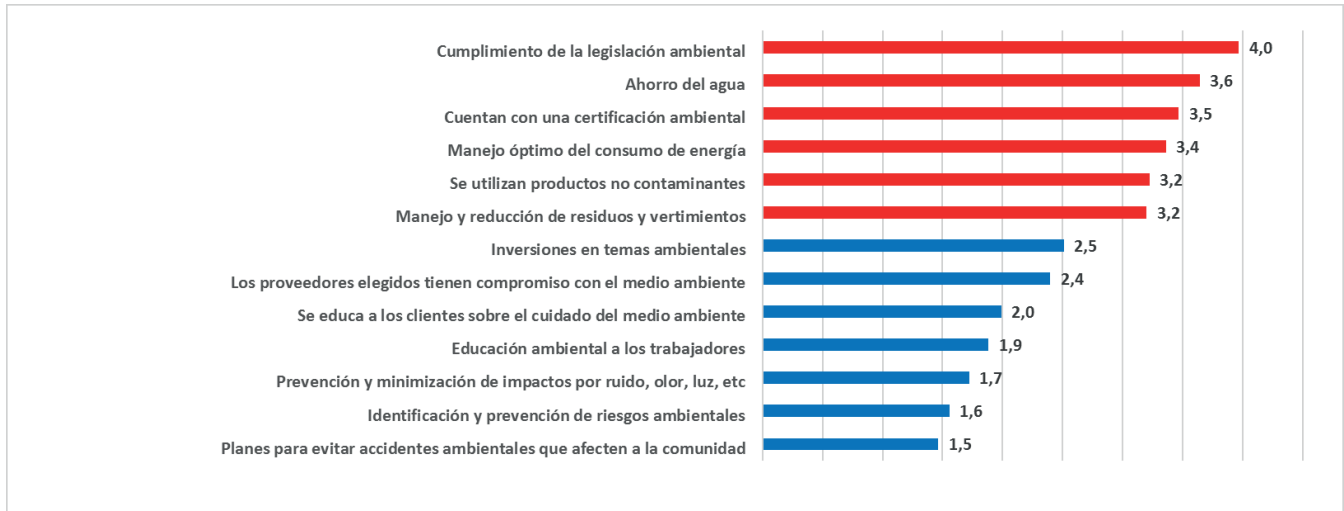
| | |
|---|---|
| Cumplimiento de la legislación ambiental | 4,0 |
| Ahorro del agua | 3,6 |
| Cuentan con una certificación ambiental | 3,5 |
| Manejo óptimo del consumo de energía | 3,4 |
| Se utilizan productos no contaminantes | 3,2 |
| Manejo y reducción de residuos y vertimientos | 3,2 |
| Inversiones en temas ambientales | 2,5 |
| Los proveedores elegidos tienen compromiso con el medio ambiente | 2,4 |
| Se educa a los clientes sobre el cuidado del medio ambiente | 2,0 |
| Educación ambiental a los trabajadores | 1,9 |
| Prevención y minimización de impactos por ruido, olor, luz, etc | 1,7 |
| Identificación y prevención de riesgos ambientales | 1,6 |
| Planes para evitar accidentes ambientales que afecten a la comunidad | 1,5 |